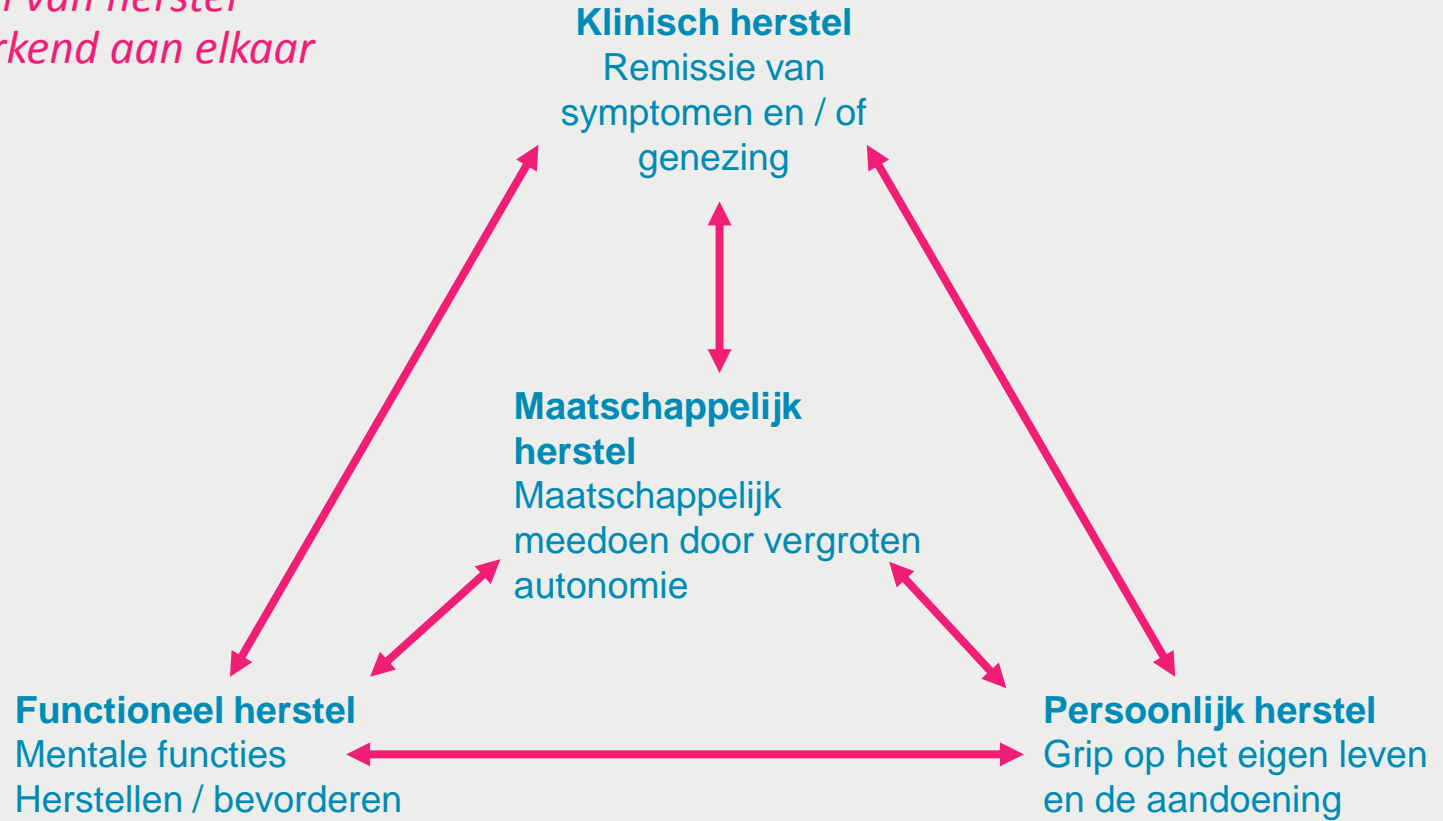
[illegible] van herstel
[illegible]rkend aan elkaar

**Klinisch herstel**
Remissie van symptomen en / of genezing

**Maatschappelijk herstel**
Maatschappelijk meedoen door vergroten autonomie

**Functioneel herstel**
Mentale functies
Herstellen / bevorderen

**Persoonlijk herstel**
Grip op het eigen leven en de aandoening